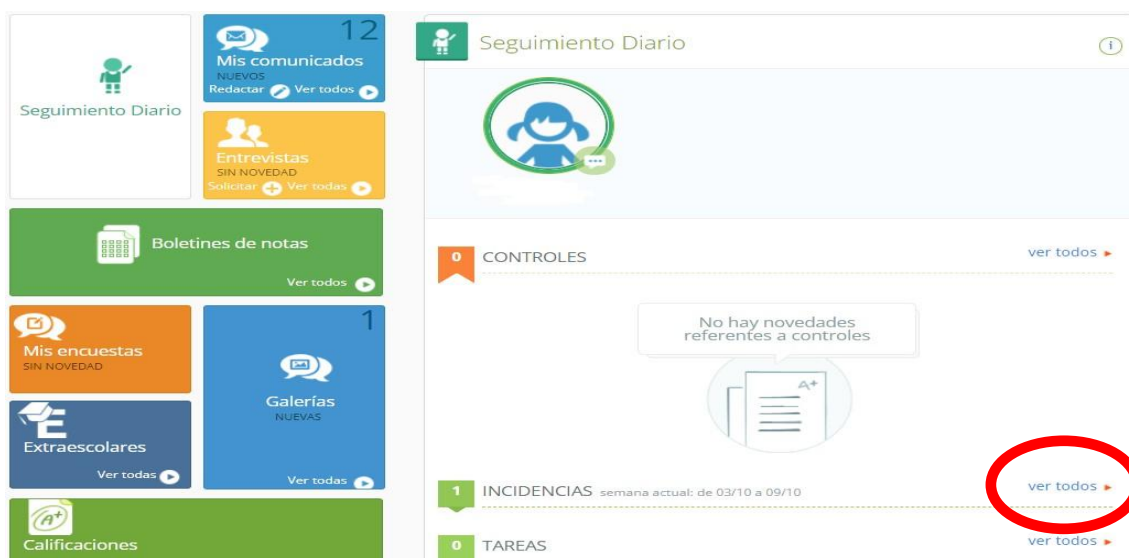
Seguimiento Diario

12
Mis comunicados
NUEVOS
Redactar Ver todos

Entrevistas
SIN NOVEDAD
Solicitar Ver todas

Boletines de notas
Ver todos

Mis encuestas
SIN NOVEDAD

1
Galerías
NUEVAS
Ver todas

Extraescolares
Ver todas

Calificaciones

Seguimiento Diario

0 CONTROLES
ver todos

No hay novedades referentes a controles

1 INCIDENCIAS semana actual: de 03/10 a 09/10
ver todos

0 TAREAS
ver todos